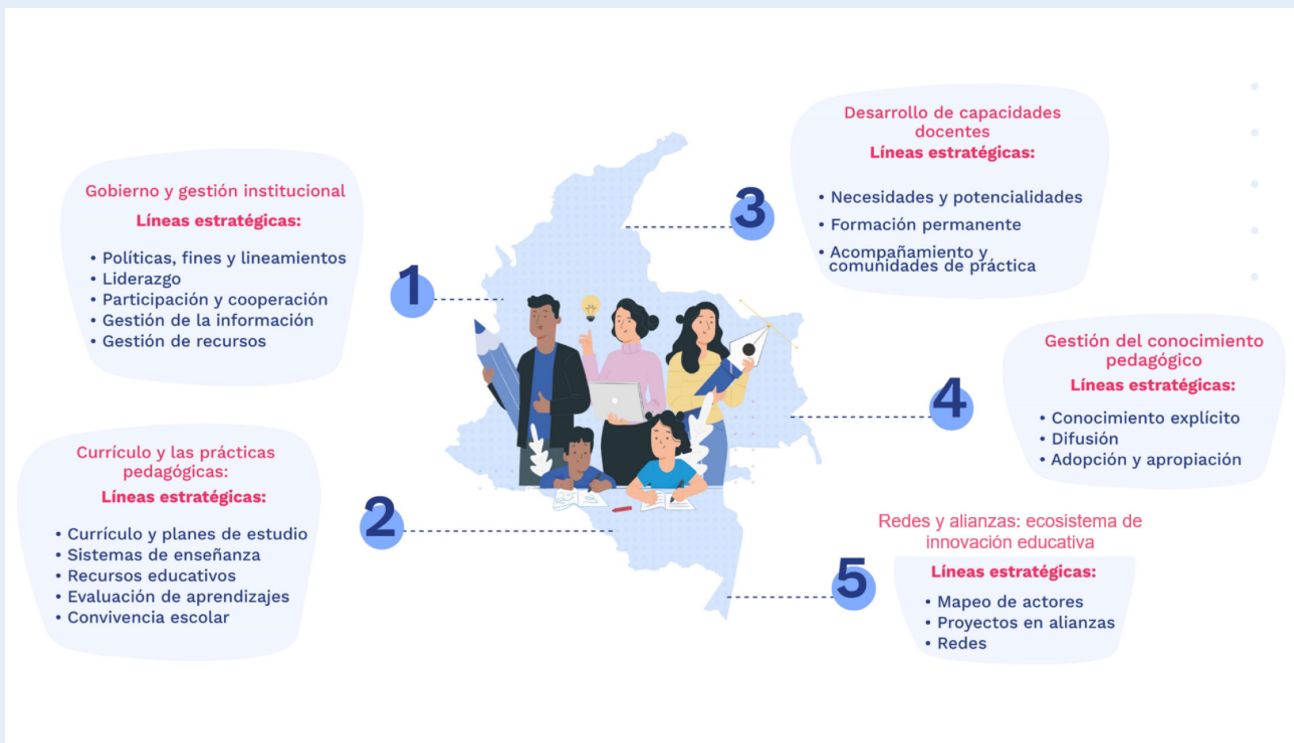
Gobierno y gestión institucional
Líneas estratégicas:
• Políticas, fines y lineamientos
• Liderazgo
• Participación y cooperación
• Gestión de la información
• Gestión de recursos

1

Currículo y las prácticas pedagógicas:
Líneas estratégicas:
• Currículo y planes de estudio
• Sistemas de enseñanza
• Recursos educativos
• Evaluación de aprendizajes
• Convivencia escolar

2

Desarrollo de capacidades docentes
Líneas estratégicas:
• Necesidades y potencialidades
• Formación permanente
• Acompañamiento y comunidades de práctica

3

Gestión del conocimiento pedagógico
Líneas estratégicas:
• Conocimiento explícito
• Difusión
• Adopción y apropiación

4

Redes y alianzas: ecosistema de innovación educativa
Líneas estratégicas:
• Mapeo de actores
• Proyectos en alianzas
• Redes

5